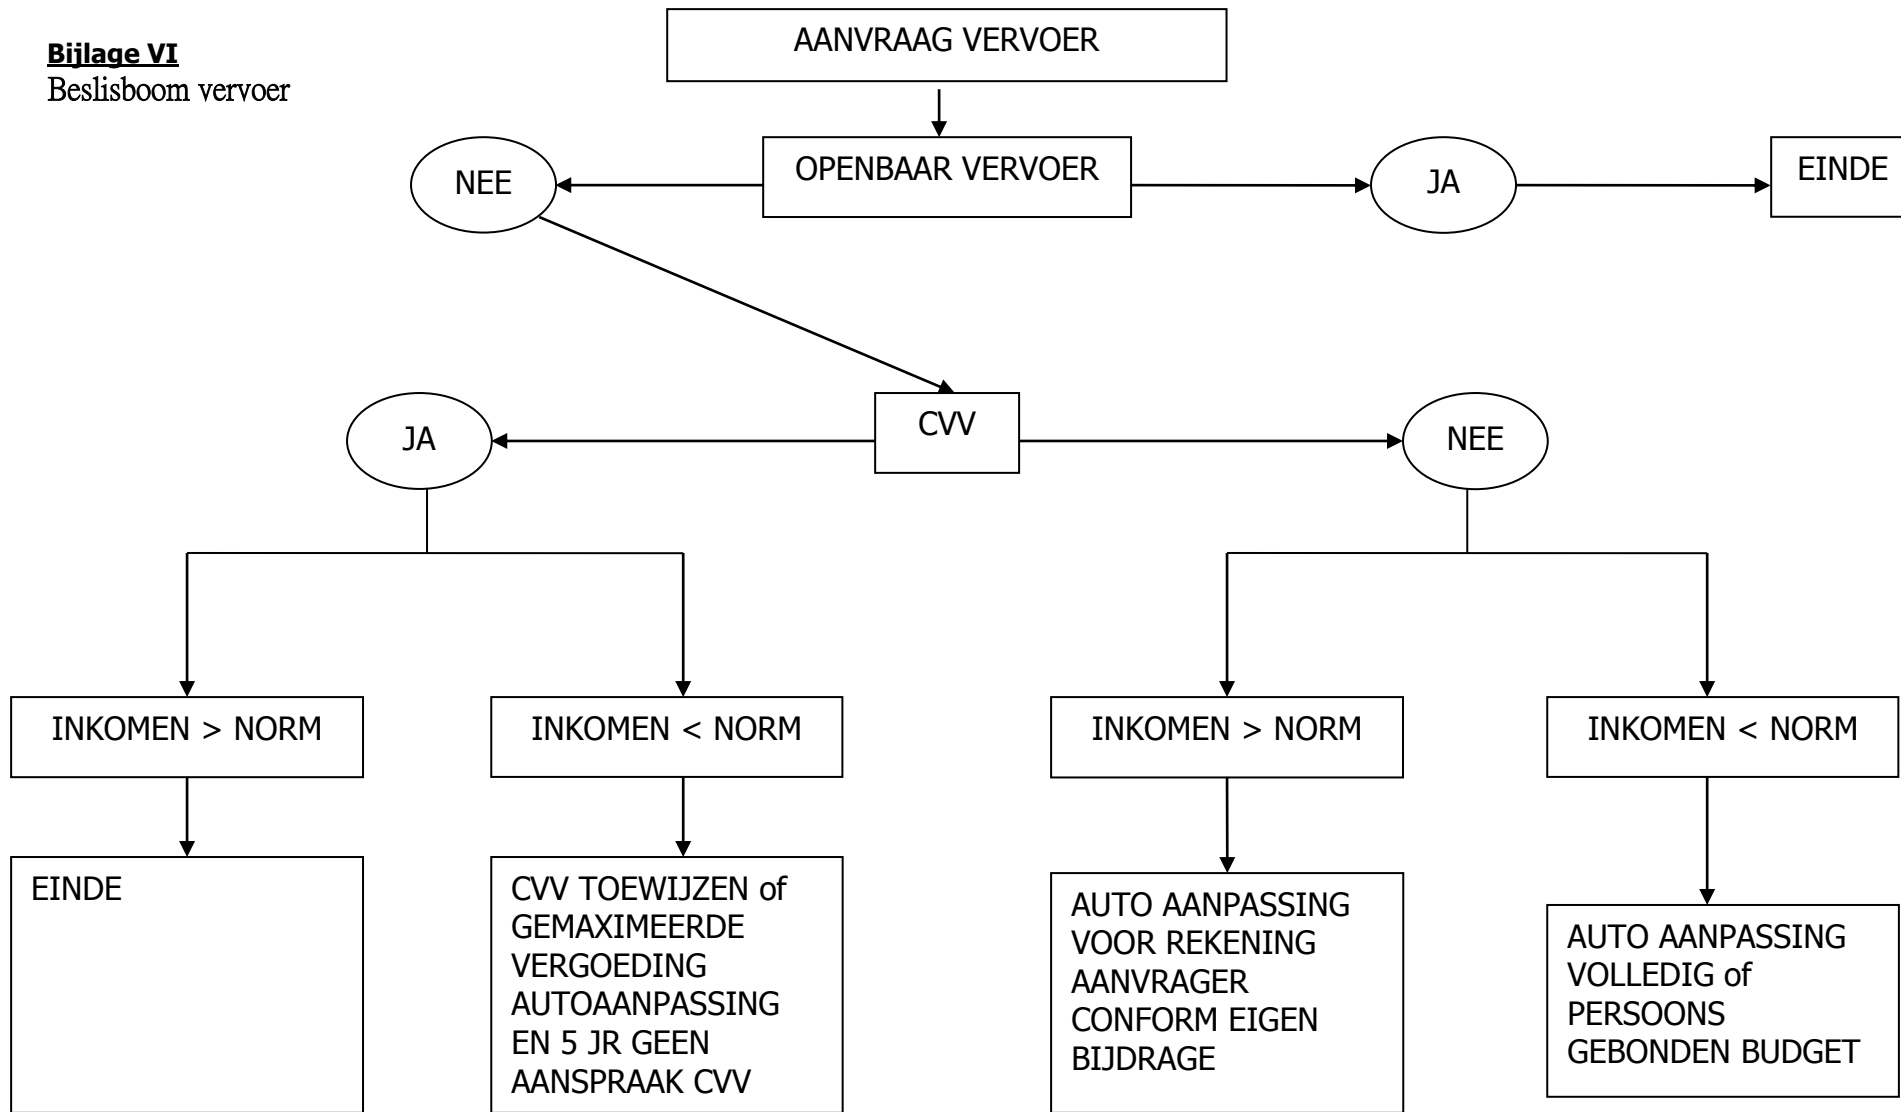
**Bijlage VI**
Beslisboom vervoer

AANVRAAG VERVOER

NEE

OPENBAAR VERVOER

JA

EINDE

JA

CVV

NEE

INKOMEN > NORM

INKOMEN < NORM

INKOMEN > NORM

INKOMEN < NORM

EINDE

CVV TOEWIJZEN of GEMAXIMEERDE VERGOEDING AUTOAANPASSING EN 5 JR GEEN AANSPRAAK CVV

AUTO AANPASSING VOOR REKENING AANVRAGER CONFORM EIGEN BIJDRAGE

AUTO AANPASSING VOLLEDIG of PERSOONS GEBONDEN BUDGET